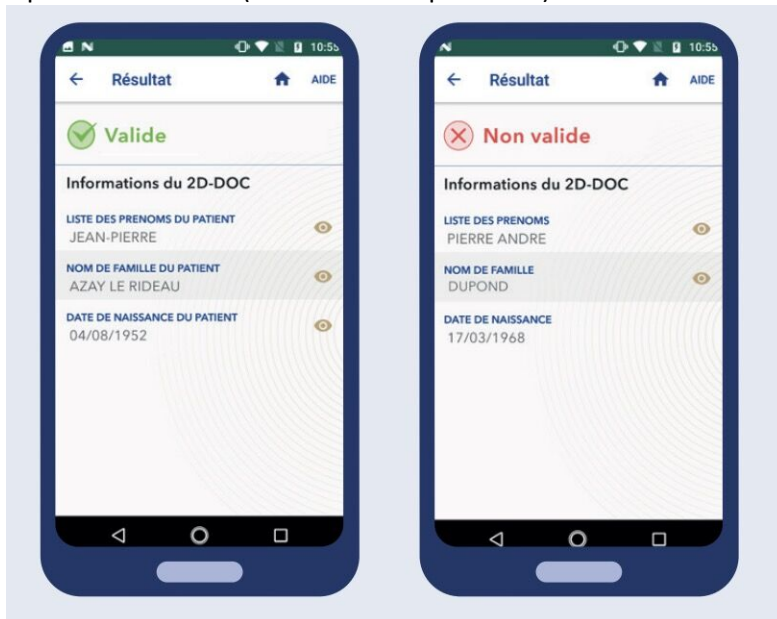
10:55

Résultat

AIDE

Valide

Informations du 2D-DOC

LISTE DES PRENOMS DU PATIENT
JEAN-PIERRE

NOM DE FAMILLE DU PATIENT
AZAY LE RIDEAU

DATE DE NAISSANCE DU PATIENT
04/08/1952

10:55

Résultat

AIDE

Non valide

Informations du 2D-DOC

LISTE DES PRENOMS
PIERRE ANDRE

NOM DE FAMILLE
DUPOND

DATE DE NAISSANCE
17/03/1968